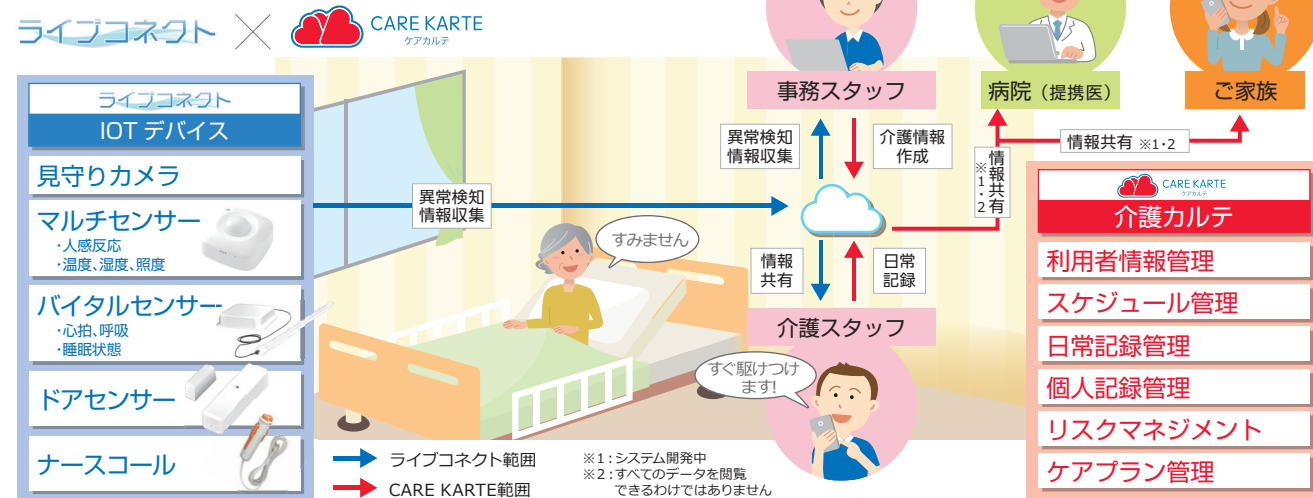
ライブコネクト × CARE KARTE ケアカルテ

ライブコネクト
IOT デバイス

見守りカメラ

マルチセンサー
・人感反応
・温度、湿度、照度

バイタルセンサー
・心拍、呼吸
・睡眠状態

ドアセンサー

ナースコール

異常検知
情報収集

すみません

事務スタッフ

異常検知
情報収集

介護情報
作成

病院（提携医）

ご家族

情報共有 ※1・2

情報共有 ※1・2

CARE KARTE ケアカルテ
介護カルテ

利用者情報管理
スケジュール管理
日常記録管理
個人記録管理
リスクマネジメント
ケアプラン管理

情報
共有

日常
記録

介護スタッフ

すぐ駆けつけます!

ライブコネクト範囲
CARE KARTE範囲

※1：システム開発中
※2：すべてのデータを閲覧できるわけではありません